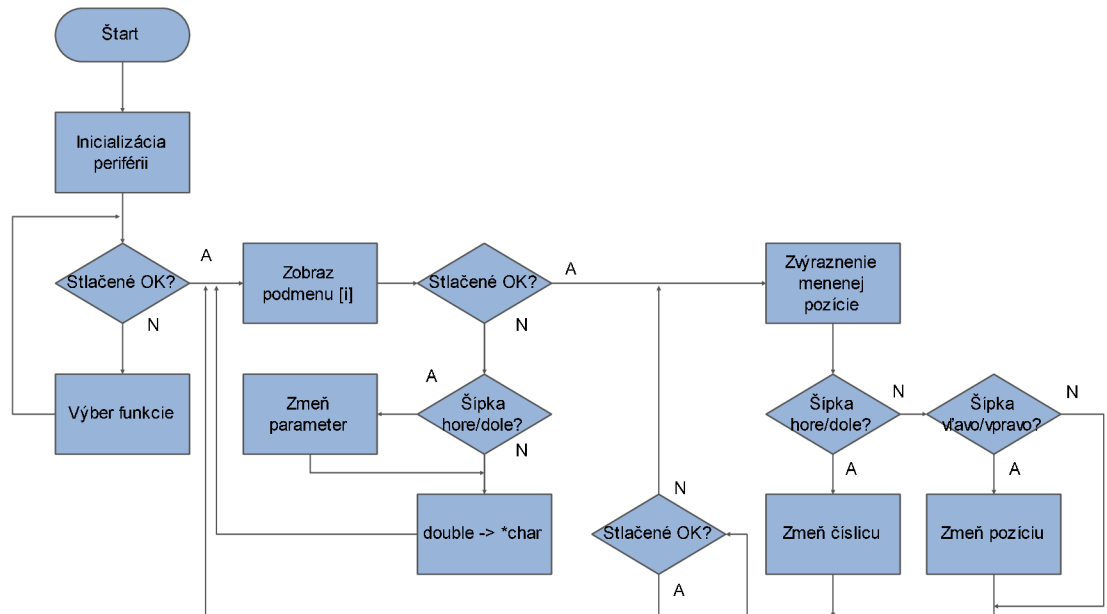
Štart

Inicializácia periférii

Stlačené OK?

A

N

Výber funkcie

Zobraz podmenu [i]

Stlačené OK?

A

N

A

Zmeň parameter

Šípka hore/dole?

N

double -> *char

N

Stlačené OK?

A

Zvýraznenie menenej pozície

Šípka hore/dole?

N

A

Zmeň číslicu

Šípka vľavo/vpravo?

N

A

Zmeň pozíciu